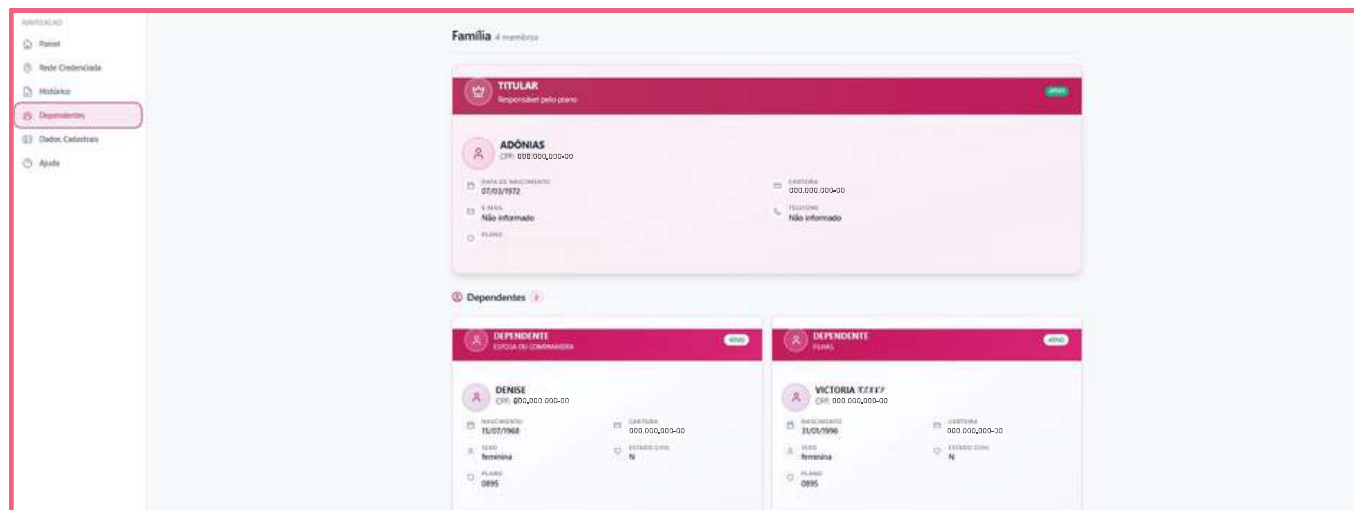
NAVEGAÇÃO
Painel
Rede Credenciada
Histórico
Dependentes
Dados Cadastrais
Ajuda

Família 4 membros

TITULAR
Responsável pelo plano
ATIVO

ADÔNIAS
CPF: 000.000.000-00

DATA DE NASCIMENTO
07/03/1972

CARTEIRA
000.000.000-00

E-MAIL
Não informado

TELEFONE
Não informado

PLANO

Dependentes 3

DEPENDENTE
ESPOSA OU COMPANHEIRA
ATIVO

DENISE
CPF: 000.000.000-00

NASCIMENTO
15/07/1968

CARTEIRA
000.000.000-00

SEXO
feminino

ESTADO CIVIL
N

PLANO
0895

DEPENDENTE
FILHAS
ATIVO

VICTORIA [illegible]
CPF: 000.000.000-00

NASCIMENTO
31/01/1996

CARTEIRA
000.000.000-00

SEXO
feminino

ESTADO CIVIL
N

PLANO
0895